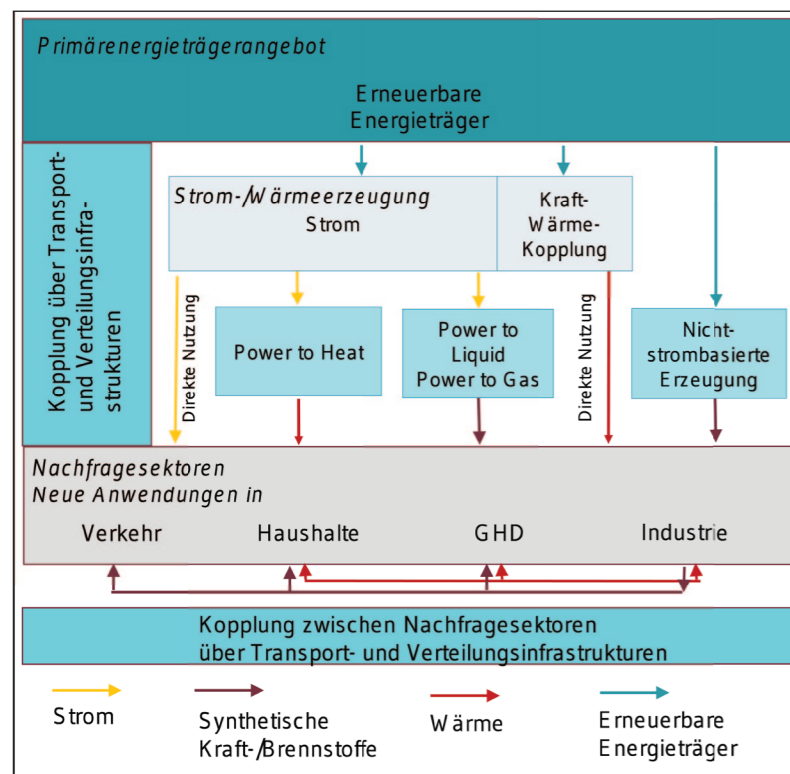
Primärenergieträgerangebot

Erneuerbare Energieträger

Kopplung über Transport- und Verteilungsinfrastrukturen

Strom-/Wärmeerzeugung
Strom

Kraft-Wärme-Kopplung

Direkte Nutzung

Power to Heat

Power to Liquid
Power to Gas

Direkte Nutzung

Nicht-strombasierte Erzeugung

Nachfragesektoren
Neue Anwendungen in

Verkehr

Haushalte

GHD

Industrie

Kopplung zwischen Nachfragesektoren
über Transport- und Verteilungsinfrastrukturen

Strom

Synthetische Kraft-/Brennstoffe

Wärme

Erneuerbare Energieträger